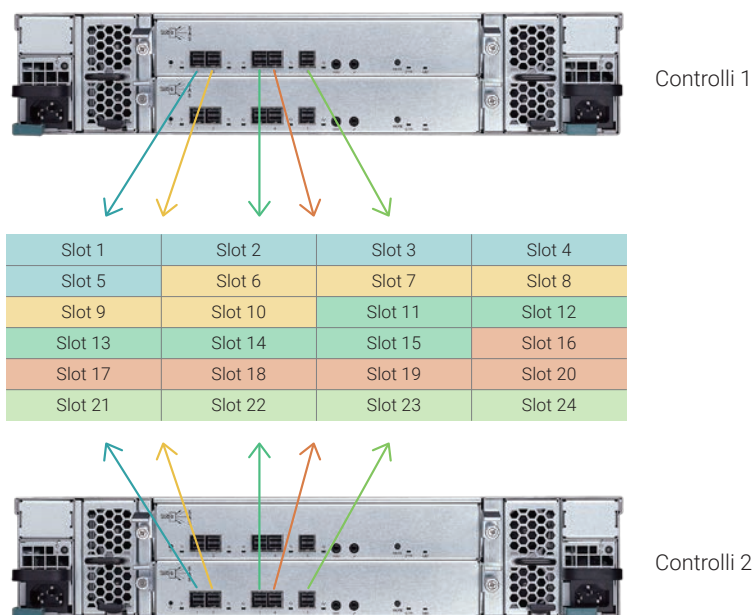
Controlli 1

| Slot 1 | Slot 2 | Slot 3 | Slot 4 |
|---|---|---|---|
| Slot 5 | Slot 6 | Slot 7 | Slot 8 |
| Slot 9 | Slot 10 | Slot 11 | Slot 12 |
| Slot 13 | Slot 14 | Slot 15 | Slot 16 |
| Slot 17 | Slot 18 | Slot 19 | Slot 20 |
| Slot 21 | Slot 22 | Slot 23 | Slot 24 |

Controlli 2